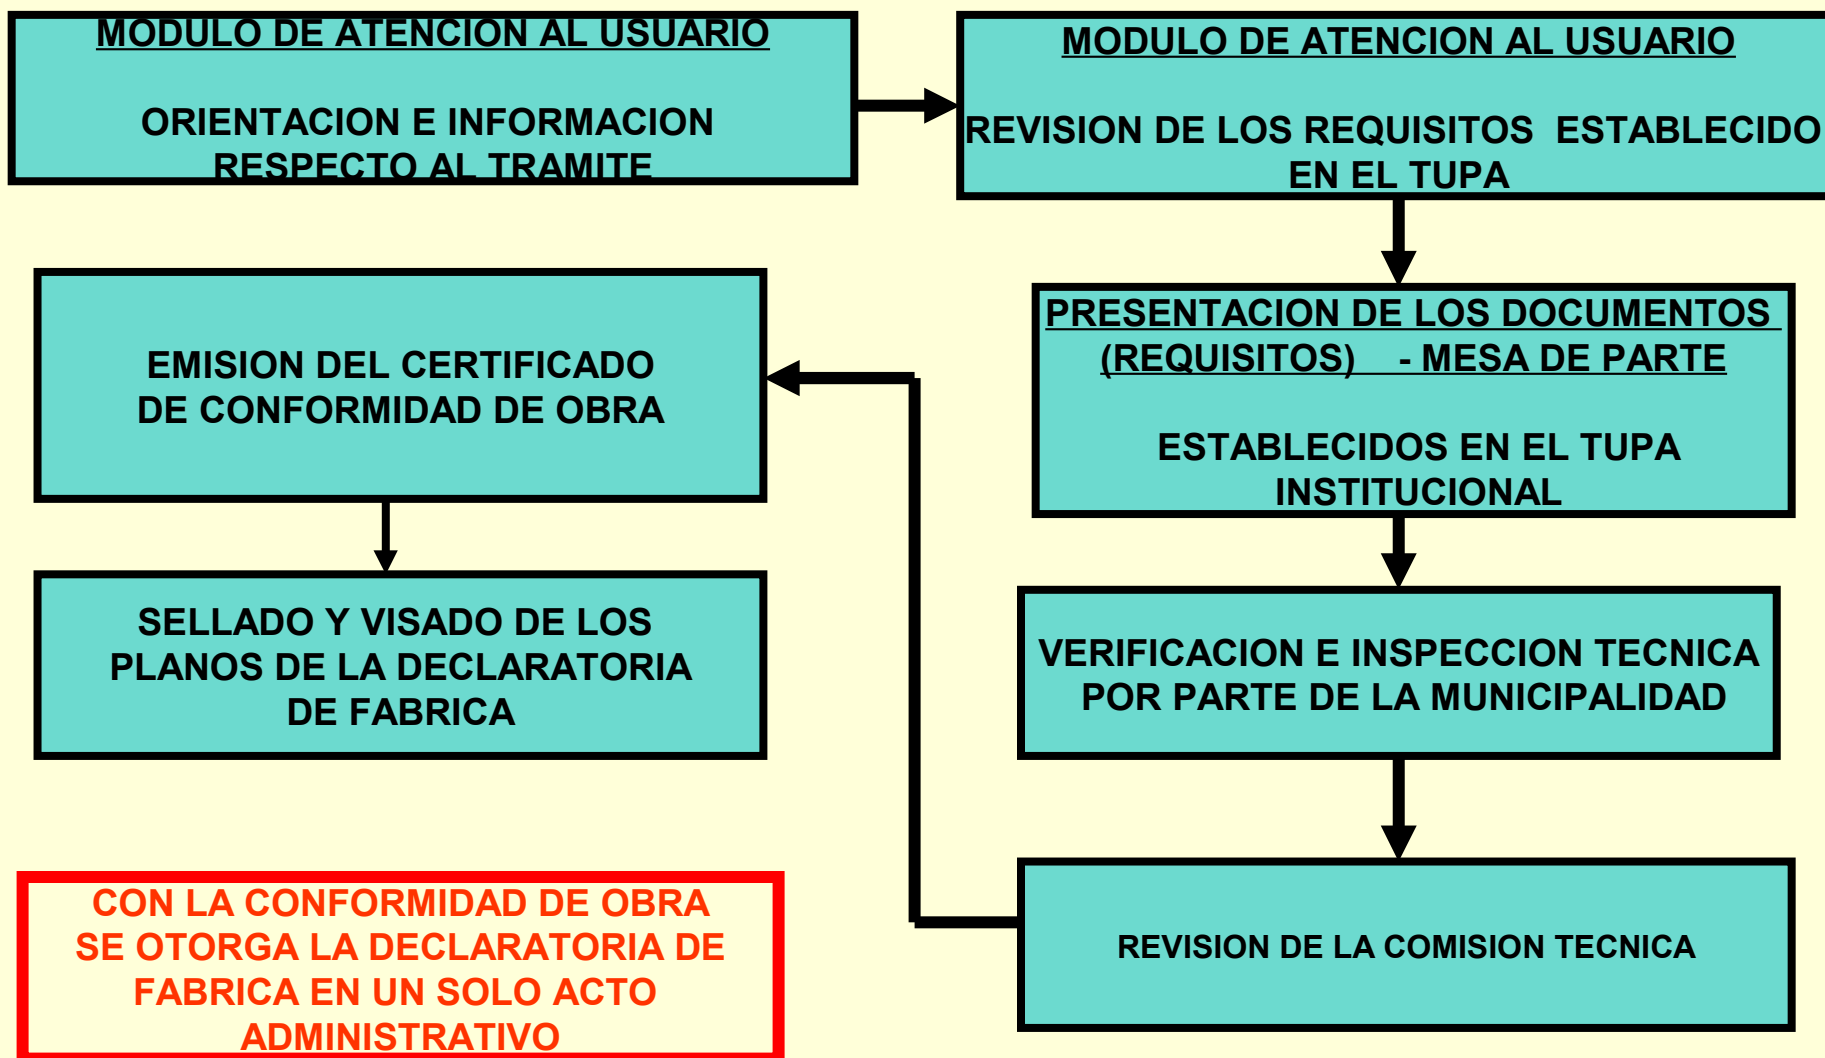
MODULO DE ATENCION AL USUARIO

ORIENTACION E INFORMACION RESPECTO AL TRAMITE

MODULO DE ATENCION AL USUARIO

REVISION DE LOS REQUISITOS ESTABLECIDO EN EL TUPA

PRESENTACION DE LOS DOCUMENTOS (REQUISITOS) - MESA DE PARTE

ESTABLECIDOS EN EL TUPA INSTITUCIONAL

VERIFICACION E INSPECCION TECNICA POR PARTE DE LA MUNICIPALIDAD

REVISION DE LA COMISION TECNICA

EMISION DEL CERTIFICADO DE CONFORMIDAD DE OBRA

SELLADO Y VISADO DE LOS PLANOS DE LA DECLARATORIA DE FABRICA

CON LA CONFORMIDAD DE OBRA SE OTORGA LA DECLARATORIA DE FABRICA EN UN SOLO ACTO ADMINISTRATIVO